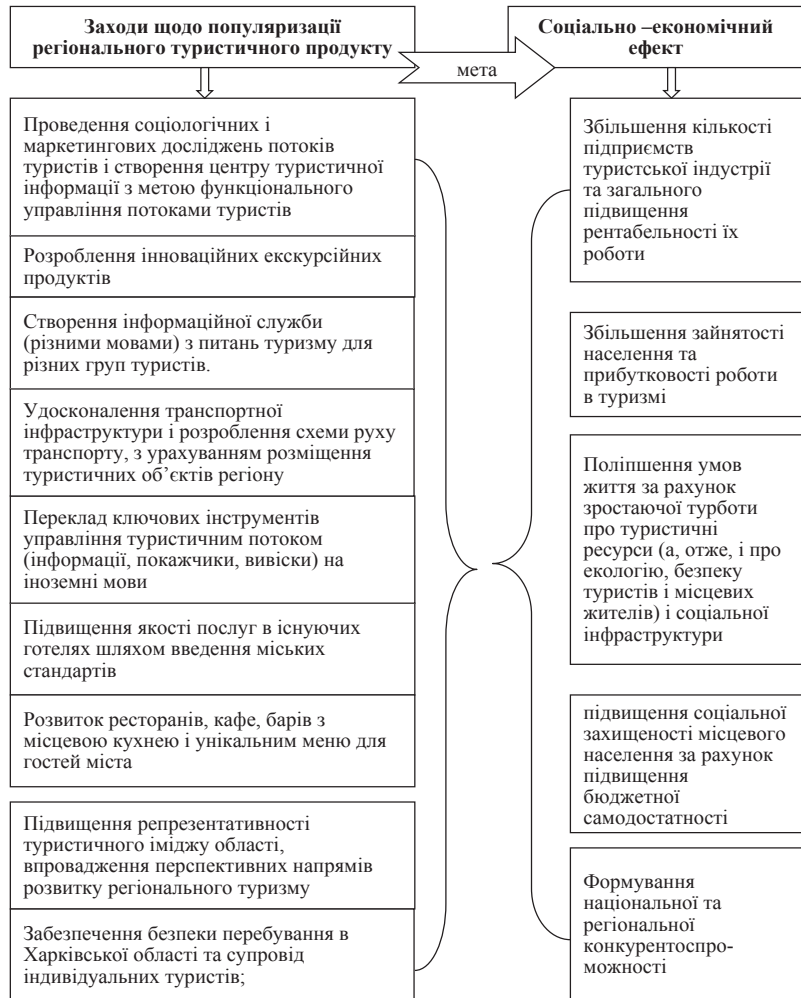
Заходи щодо популяризації регіонального туристичного продукту

мета

Соціально –економічний ефект

Проведення соціологічних і маркетингових досліджень потоків туристів і створення центру туристичної інформації з метою функціонального управління потоками туристів

Розроблення інноваційних екскурсійних продуктів

Створення інформаційної служби (різними мовами) з питань туризму для різних груп туристів.

Удосконалення транспортної інфраструктури і розроблення схеми руху транспорту, з урахуванням розміщення туристичних об'єктів регіону

Переклад ключових інструментів управління туристичним потоком (інформації, покажчики, вивіски) на іноземні мови

Підвищення якості послуг в існуючих готелях шляхом введення міських стандартів

Розвиток ресторанів, кафе, барів з місцевою кухнею і унікальним меню для гостей міста

Підвищення репрезентативності туристичного іміджу області, впровадження перспективних напрямів розвитку регіонального туризму

Забезпечення безпеки перебування в Харківської області та супровід індивідуальних туристів;

Збільшення кількості підприємств туристської індустрії та загального підвищення рентабельності їх роботи

Збільшення зайнятості населення та прибутковості роботи в туризмі

Поліпшення умов життя за рахунок зростаючої турботи про туристичні ресурси (а, отже, і про екологію, безпеку туристів і місцевих жителів) і соціальної інфраструктури

підвищення соціальної захищеності місцевого населення за рахунок підвищення бюджетної самодостатності

Формування національної та регіональної конкурентоспроможності